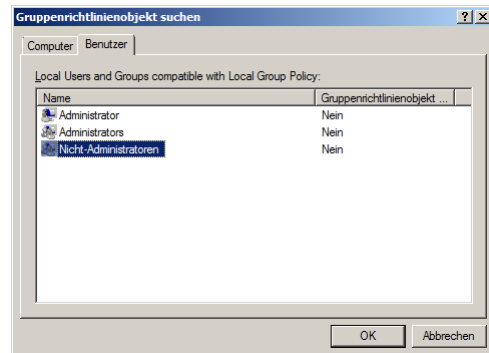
Gruppenrichtlinienobjekt suchen

?
X

Computer
Benutzer

Local Users and Groups compatible with Local Group Policy:

| Name | Gruppenrichtlinienobjekt ... |
|---|---|
| Administrator | Nein |
| Administrators | Nein |
| Nicht-Administratoren | Nein |

OK
Abbrechen